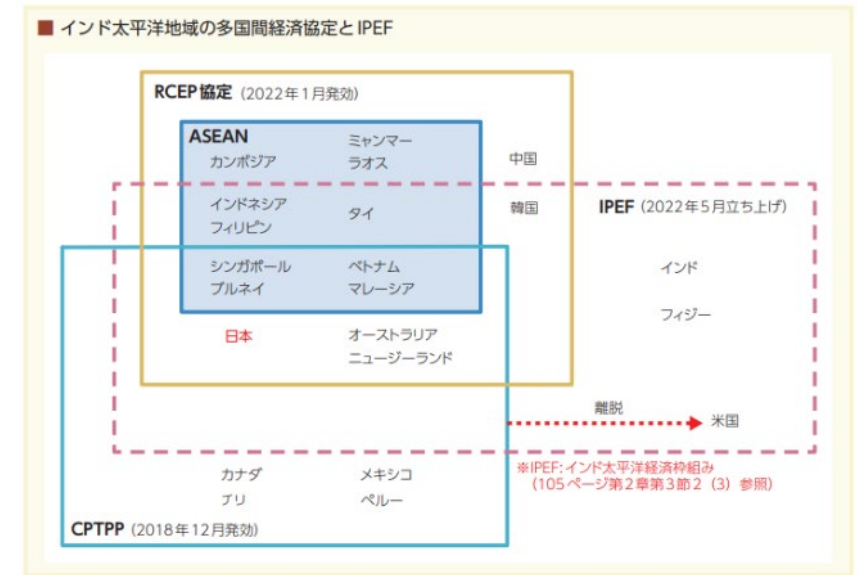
■ インド太平洋地域の多国間経済協定とIPEF

RCEP協定（2022年1月発効）

ASEAN
カンボジア
ミャンマー
ラオス
インドネシア
フィリピン
タイ
シンガポール
ブルネイ
ベトナム
マレーシア

中国
韓国

IPEF（2022年5月立ち上げ）

インド
フィジー

日本
オーストラリア
ニュージーランド

離脱
米国

カナダ
チリ
メキシコ
ペルー

CPTPP（2018年12月発効）

※IPEF：インド太平洋経済枠組み（105ページ第2章第3節2（3）参照）